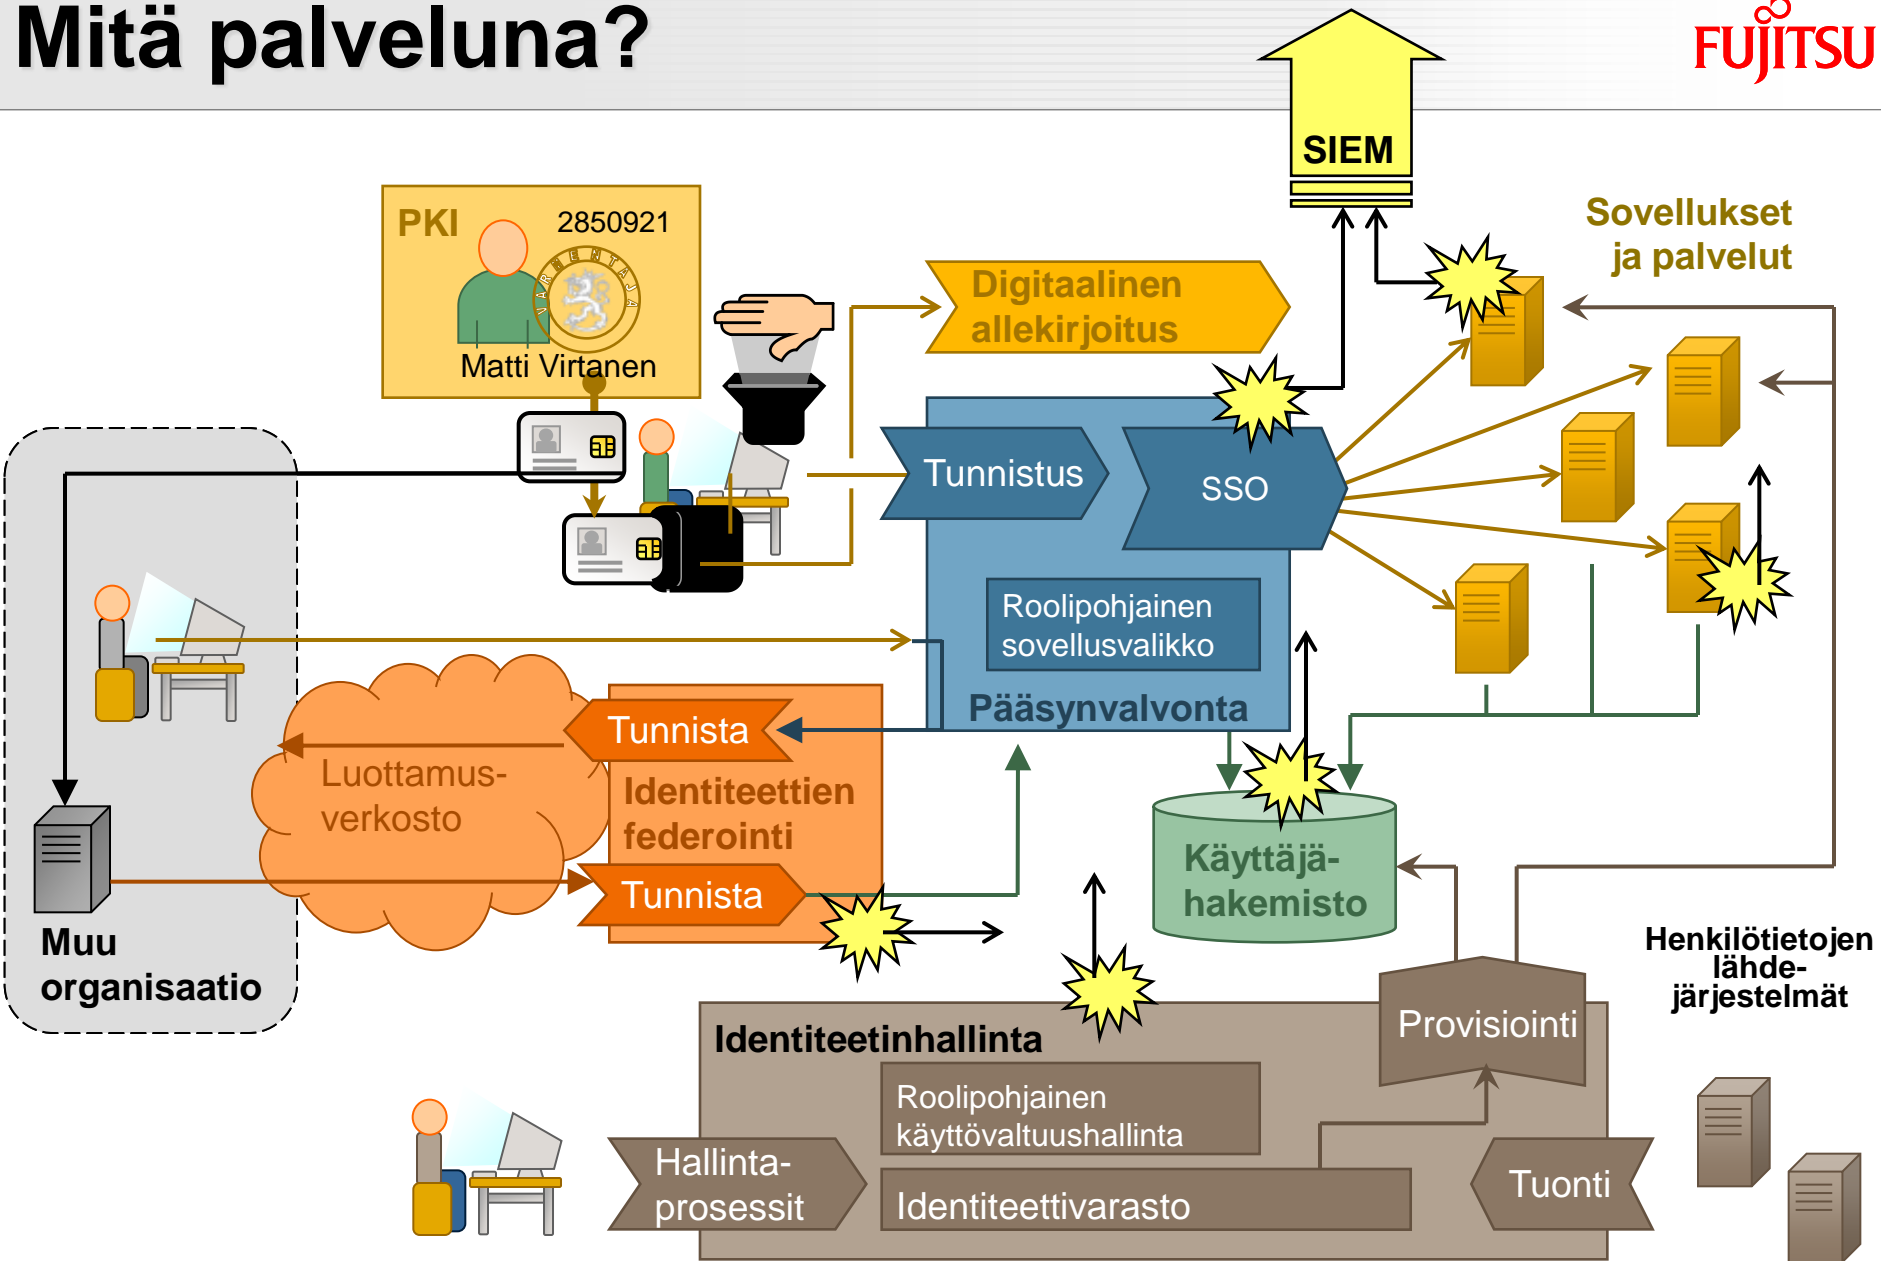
Mitä palveluna?

FUJITSU

SIEM

PKI

2850921

VARMENTAJA

Matti Virtanen

Digitaalinen allekirjoitus

Sovellukset ja palvelut

Tunnistus

SSO

Roolipohjainen sovellusvalikko

Pääsynvalvonta

Tunnista

Luottamusverkosto

Identiteettien federointi

Tunnista

Käyttäjähakemisto

Muu organisaatio

Henkilötietojen lähdejärjestelmät

Identiteetinhallinta

Provisiointi

Roolipohjainen käyttövaltuushallinta

Hallintaprosessit

Identiteettivarasto

Tuonti